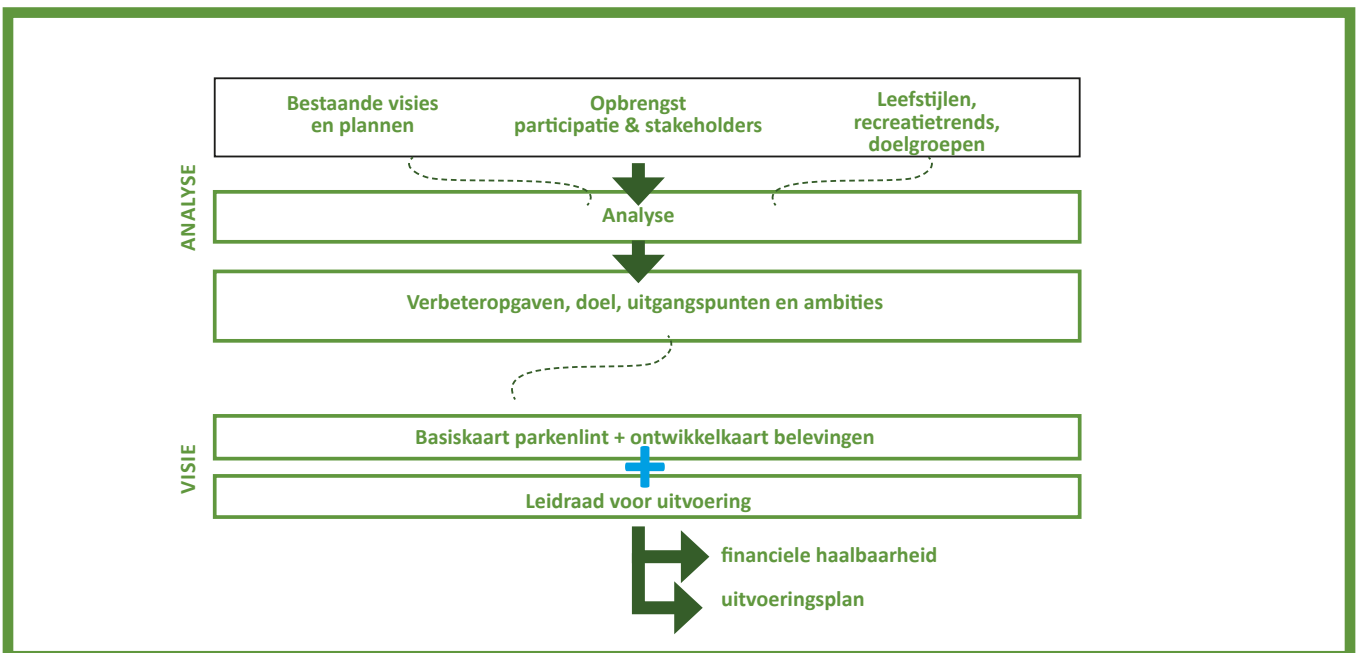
Bestaande visies en plannen

Opbrengst participatie & stakeholders

Leefstijlen, recreatietrends, doelgroepen

ANALYSE

Analyse

Verbeteropgaven, doel, uitgangspunten en ambities

VISIE

Basiskaart parkenlint + ontwikkelkaart belevingen

Leidraad voor uitvoering

financiele haalbaarheid

uitvoeringsplan